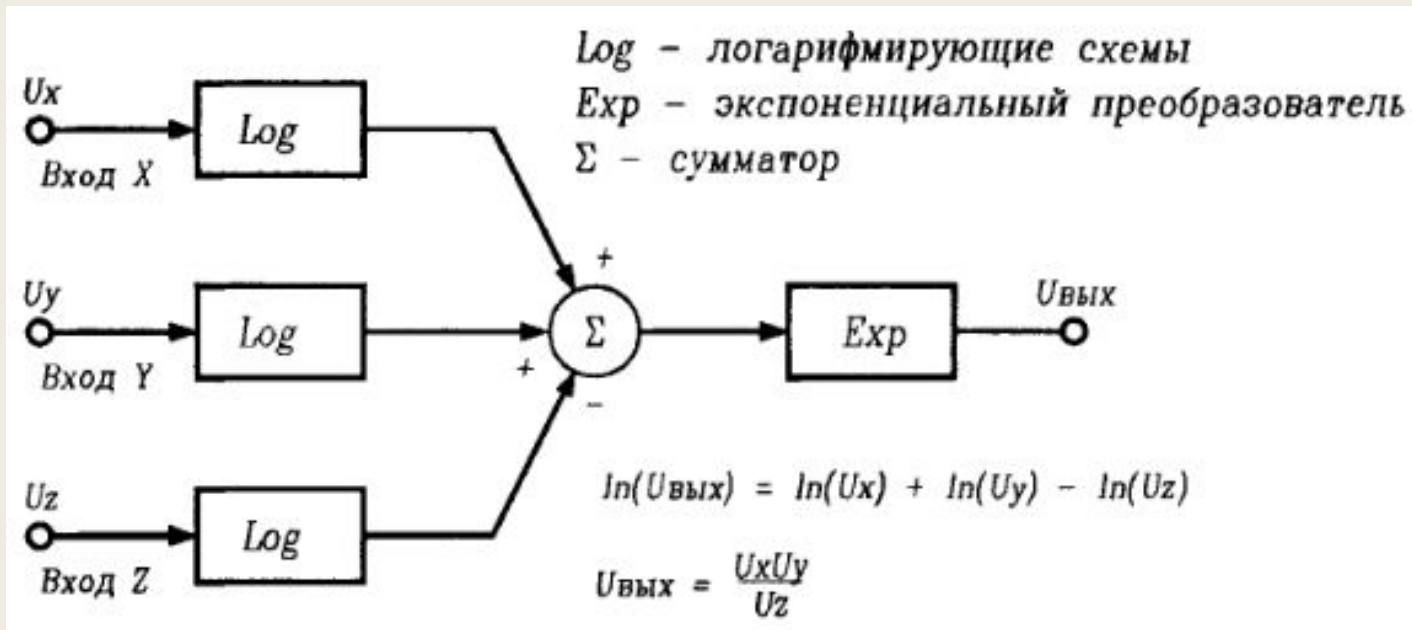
Log – логарифмирующие схемы
Exp – экспоненциальный преобразователь
Σ – сумматор

Ux
Log
Вход X

Uy
Log
Вход Y

Uz
Log
Вход Z

+
+
−
Σ

Exp
Uвых

$ln(U_{вых}) = ln(U_x) + ln(U_y) - ln(U_z)$

$U_{вых} = \frac{U_x U_y}{U_z}$